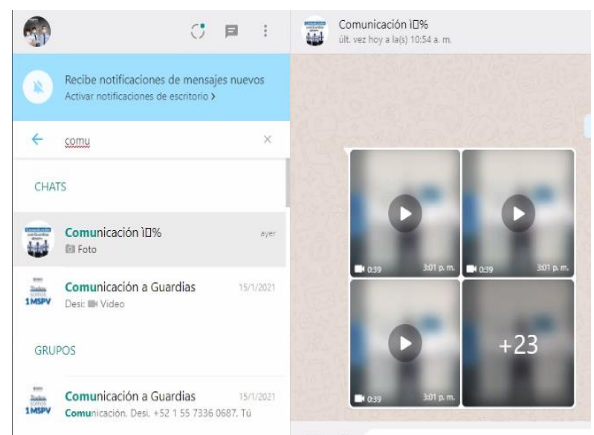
Comunicación ì□%
últ. vez hoy a la(s) 10:54 a. m.

Recibe notificaciones de mensajes nuevos
Activar notificaciones de escritorio >

comu

CHATS

Comunicación ì□%
ayer
Foto

Comunicación a Guardias
15/1/2021
Desi: Video

1MSPV

GRUPOS

Comunicación a Guardias
15/1/2021
Comunicación, Desi, +52 1 55 7336 0687, Tú

1MSPV

0:39
3:01 p. m.
0:39
3:01 p. m.
0:39
3:01 p. m.
+23